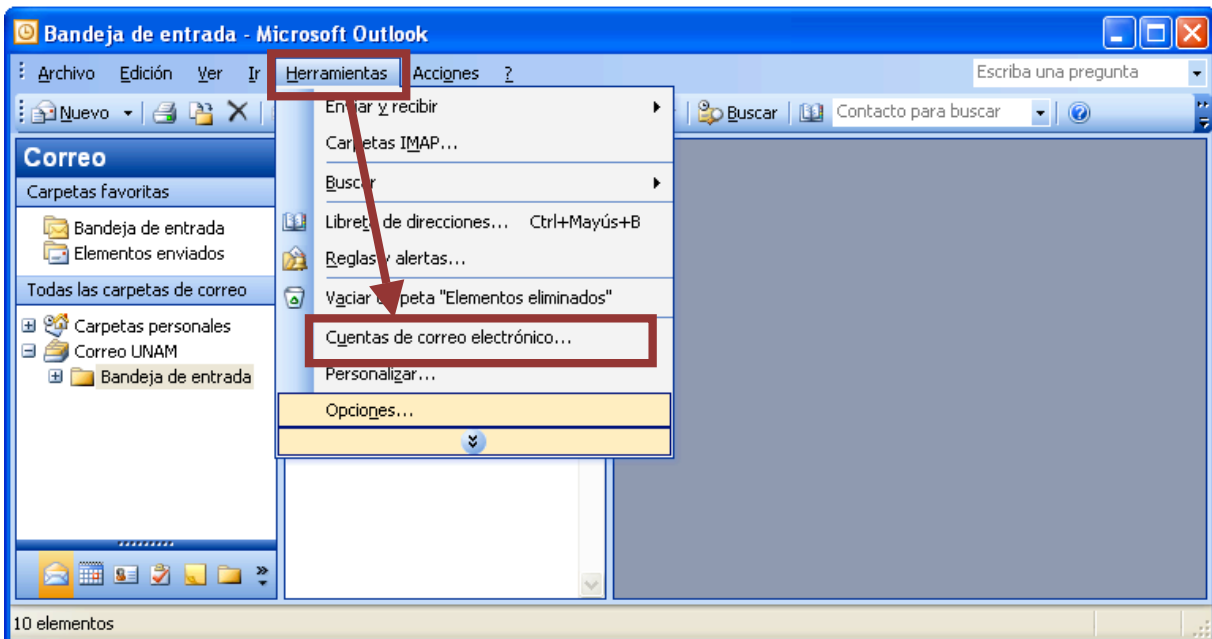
Bandeja de entrada - Microsoft Outlook

Archivo Edición Ver Ir Herramientas Acciones ?

Escriba una pregunta

Nuevo

Buscar

Contacto para buscar

Correo

Carpetas favoritas

Bandeja de entrada
Elementos enviados

Todas las carpetas de correo

Carpetas personales
Correo UNAM
Bandeja de entrada

Enviar y recibir
Carpetas IMAP...
Buscar
Libreta de direcciones... Ctrl+Mayús+B
Reglas y alertas...
Vaciar carpeta "Elementos eliminados"
Cuentas de correo electrónico...
Personalizar...
Opciones...

10 elementos